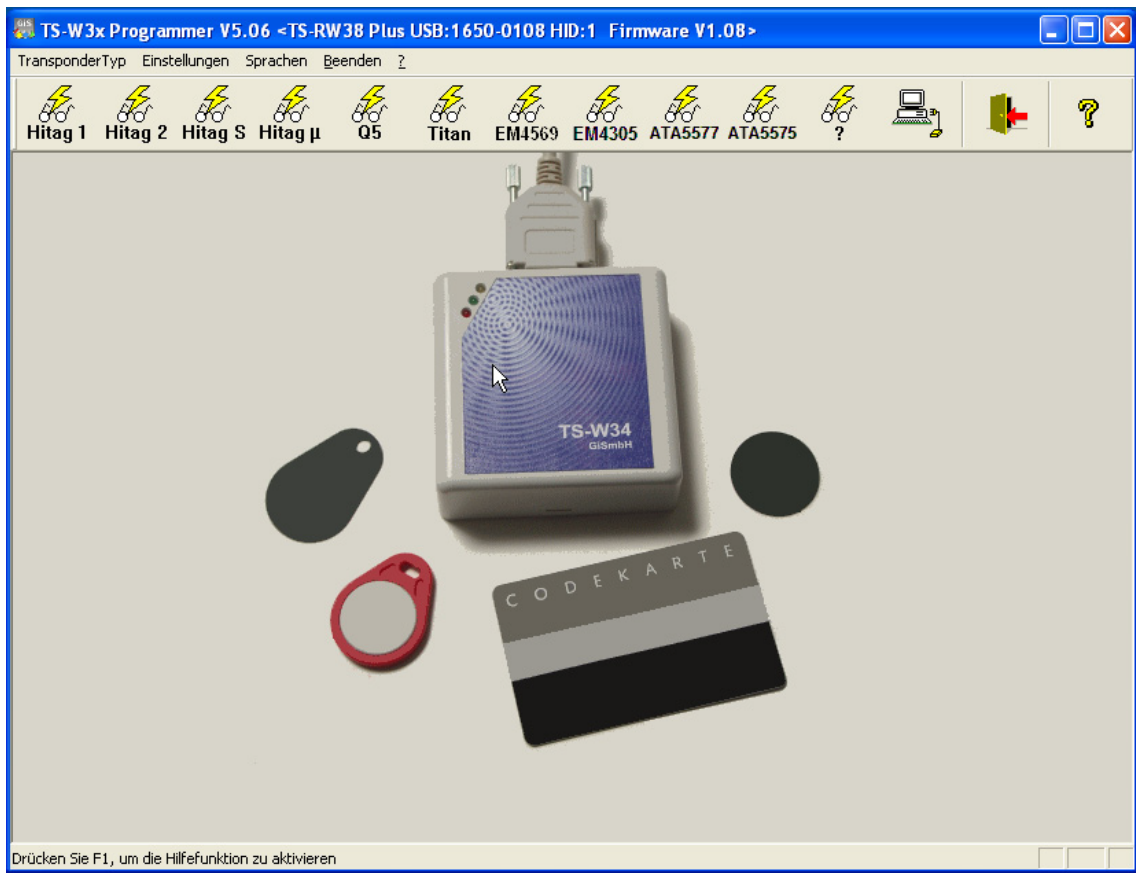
TS-W3x Programmer V5.06 <TS-RW38 Plus USB:1650-0108 HID:1 Firmware V1.08>

TransponderTyp Einstellungen Sprachen Beenden ?

Hitag 1 Hitag 2 Hitag S Hitag µ Q5 Titan EM4569 EM4305 ATA5577 ATA5575 ?

TS-W34
GiSmbH

CODEKARTE

Drücken Sie F1, um die Hilfefunktion zu aktivieren